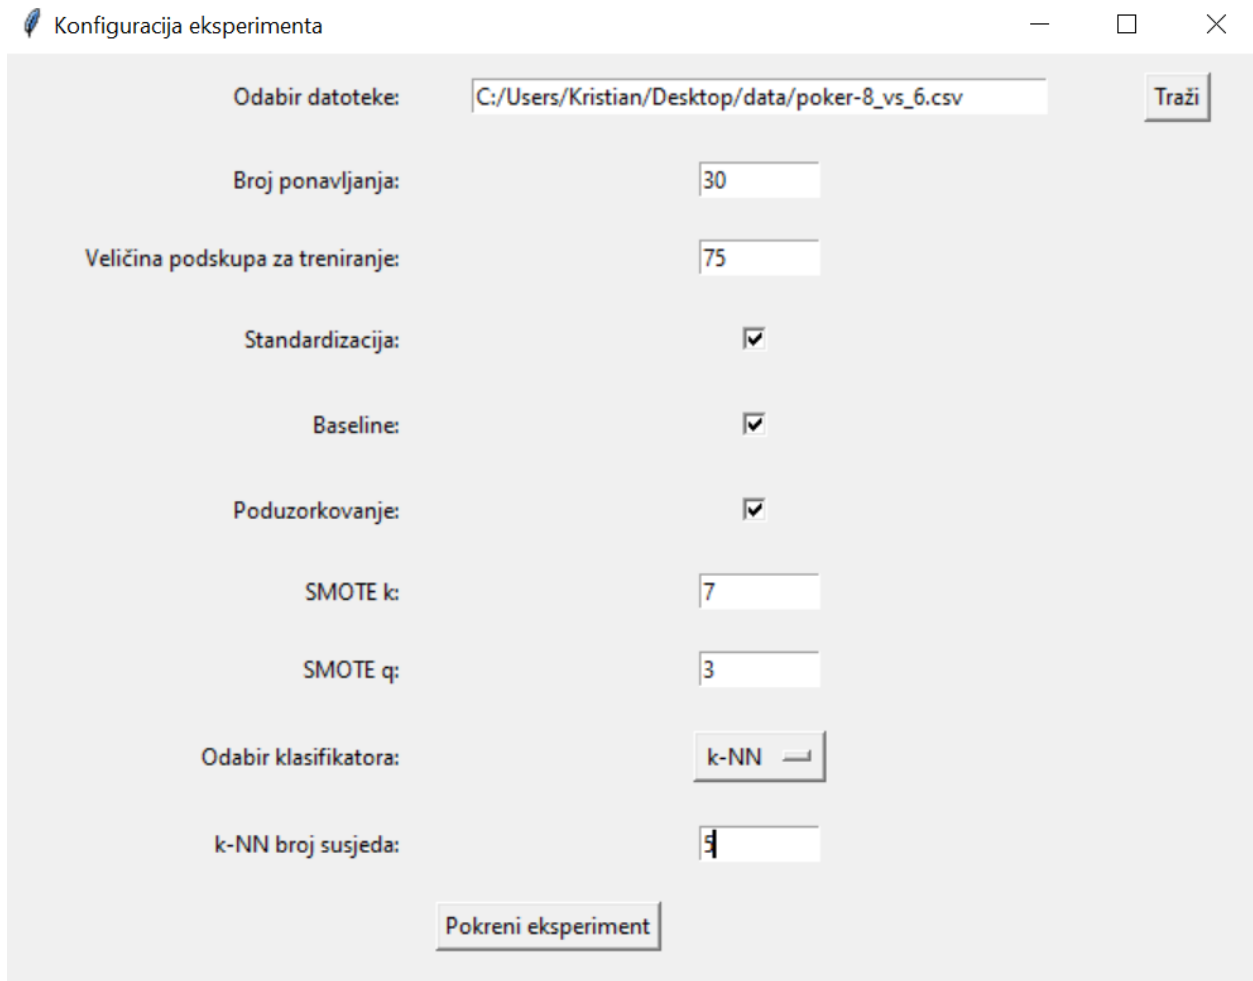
Konfiguracija eksperimenta

Odabir datoteke: C:/Users/Kristian/Desktop/data/poker-8_vs_6.csv Traži

Broj ponavljanja: 30

Veličina podskupa za treniranje: 75

Standardizacija:

Baseline:

Poduzorkovanje:

SMOTE k: 7

SMOTE q: 3

Odabir klasifikatora: k-NN

k-NN broj susjeda: 5

Pokreni eksperiment